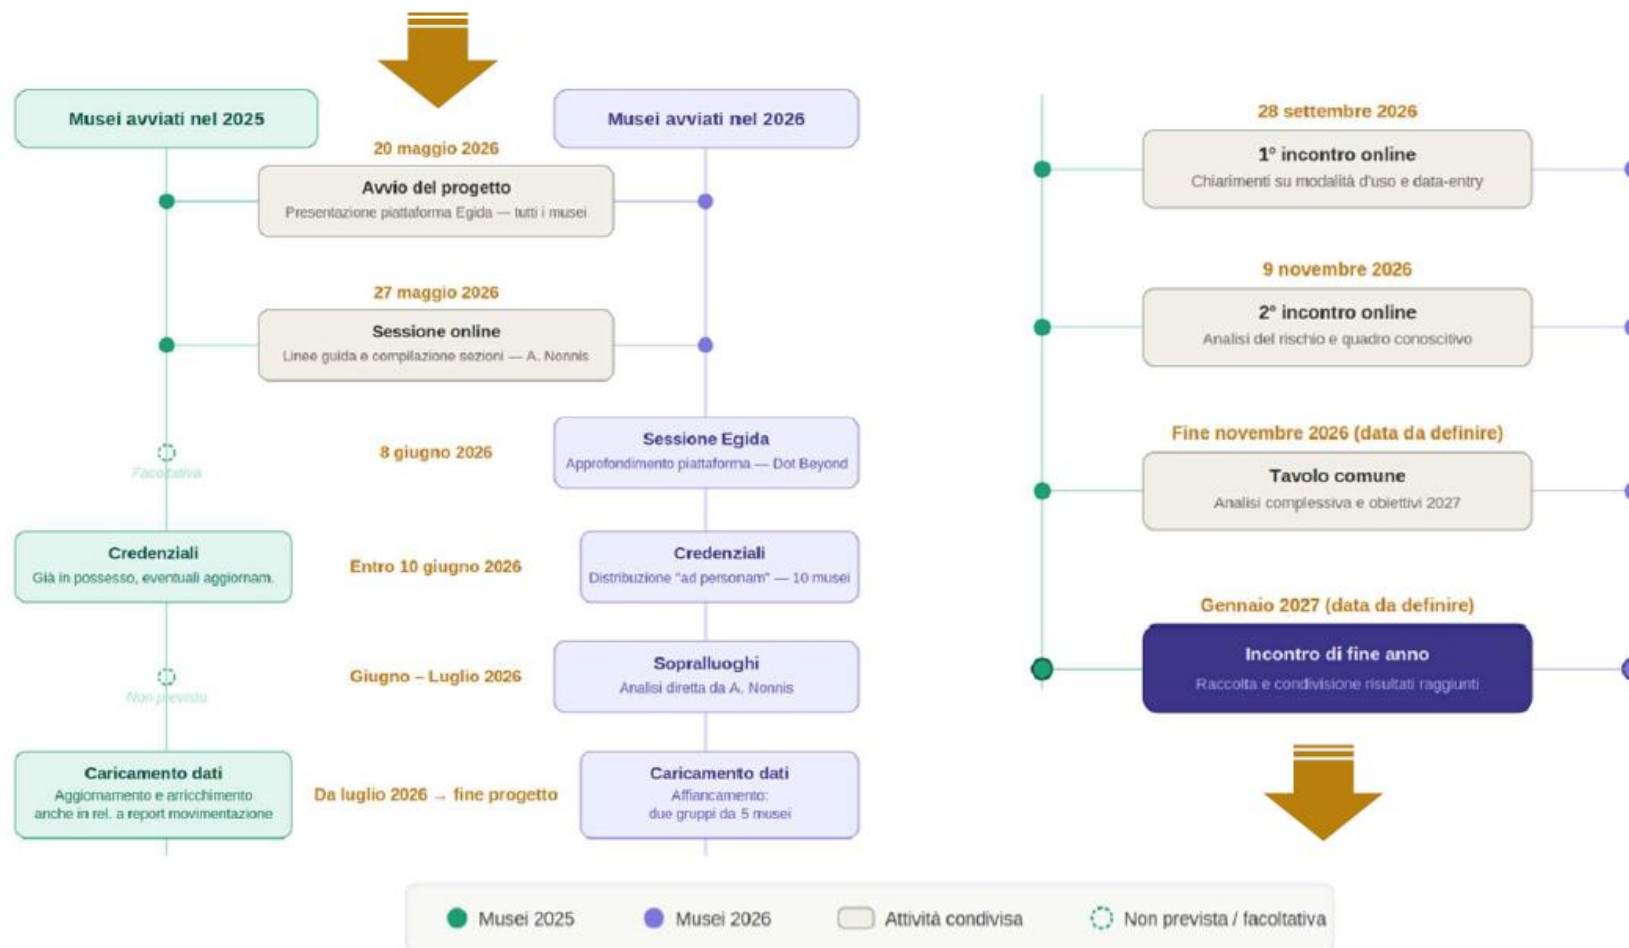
Musei avviati nel 2025

Musei avviati nel 2026

20 maggio 2026

Avvio del progetto
Presentazione piattaforma Egida — tutti i musei

27 maggio 2026

Sessione online
Linee guida e compilazione sezioni — A. Nonnis

Facoltativa

8 giugno 2026

Sessione Egida
Approfondimento piattaforma — Dot Beyond

Credenziali
Già in possesso, eventuali aggiornam.

Entro 10 giugno 2026

Credenziali
Distribuzione "ad personam" — 10 musei

Non previsto

Giugno – Luglio 2026

Sopralluoghi
Analisi diretta da A. Nonnis

Caricamento dati
Aggiornamento e arricchimento anche in rel. a report movimentazione

Da luglio 2026 → fine progetto

Caricamento dati
Affiancamento: due gruppi da 5 musei

28 settembre 2026

1° incontro online
Chiarimenti su modalità d'uso e data-entry

9 novembre 2026

2° incontro online
Analisi del rischio e quadro conoscitivo

Fine novembre 2026 (data da definire)

Tavolo comune
Analisi complessiva e obiettivi 2027

Gennaio 2027 (data da definire)

Incontro di fine anno
Raccolta e condivisione risultati raggiunti

Musei 2025 Musei 2026 Attività condivisa Non prevista / facoltativa